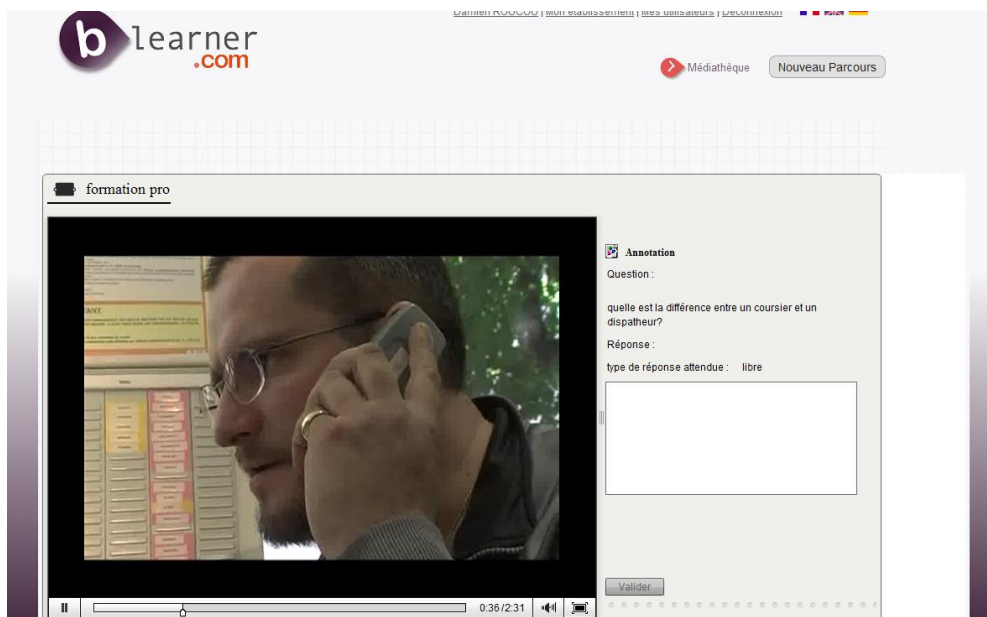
b learner .com

Damien ROUCOU | Mon établissement | Mes utilisateurs | Déconnexion

Médiathèque

Nouveau Parcours

formation pro

Annotation

Question :

quelle est la différence entre un coursier et un dispatheur?

Réponse :

type de réponse attendue : libre

Valider

0:36/2:31